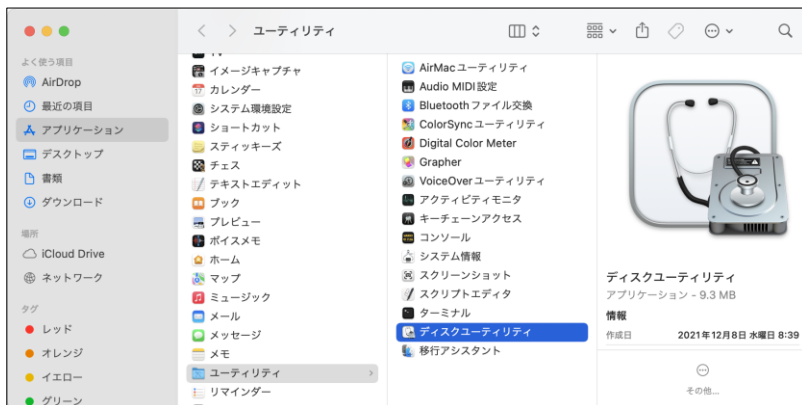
ユーティリティ

よく使う項目
AirDrop
最近の項目
アプリケーション
デスクトップ
書類
ダウンロード

場所
iCloud Drive
ネットワーク

タグ
レッド
オレンジ
イエロー
グリーン

イメージキャプチャ
カレンダー
システム環境設定
ショートカット
スティッキーズ
チェス
テキストエディット
ブック
プレビュー
ボイスメモ
ホーム
マップ
ミュージック
メール
メッセージ
メモ
ユーティリティ
リマインダー

AirMac ユーティリティ
Audio MIDI 設定
Bluetooth ファイル交換
ColorSync ユーティリティ
Digital Color Meter
Grapher
VoiceOver ユーティリティ
アクティビティモニタ
キーチェーンアクセス
コンソール
システム情報
スクリーンショット
スクリプトエディタ
ターミナル
ディスクユーティリティ
移行アシスタント

ディスクユーティリティ
アプリケーション - 9.3 MB
情報
作成日 2021年12月8日 水曜日 8:39
その他...